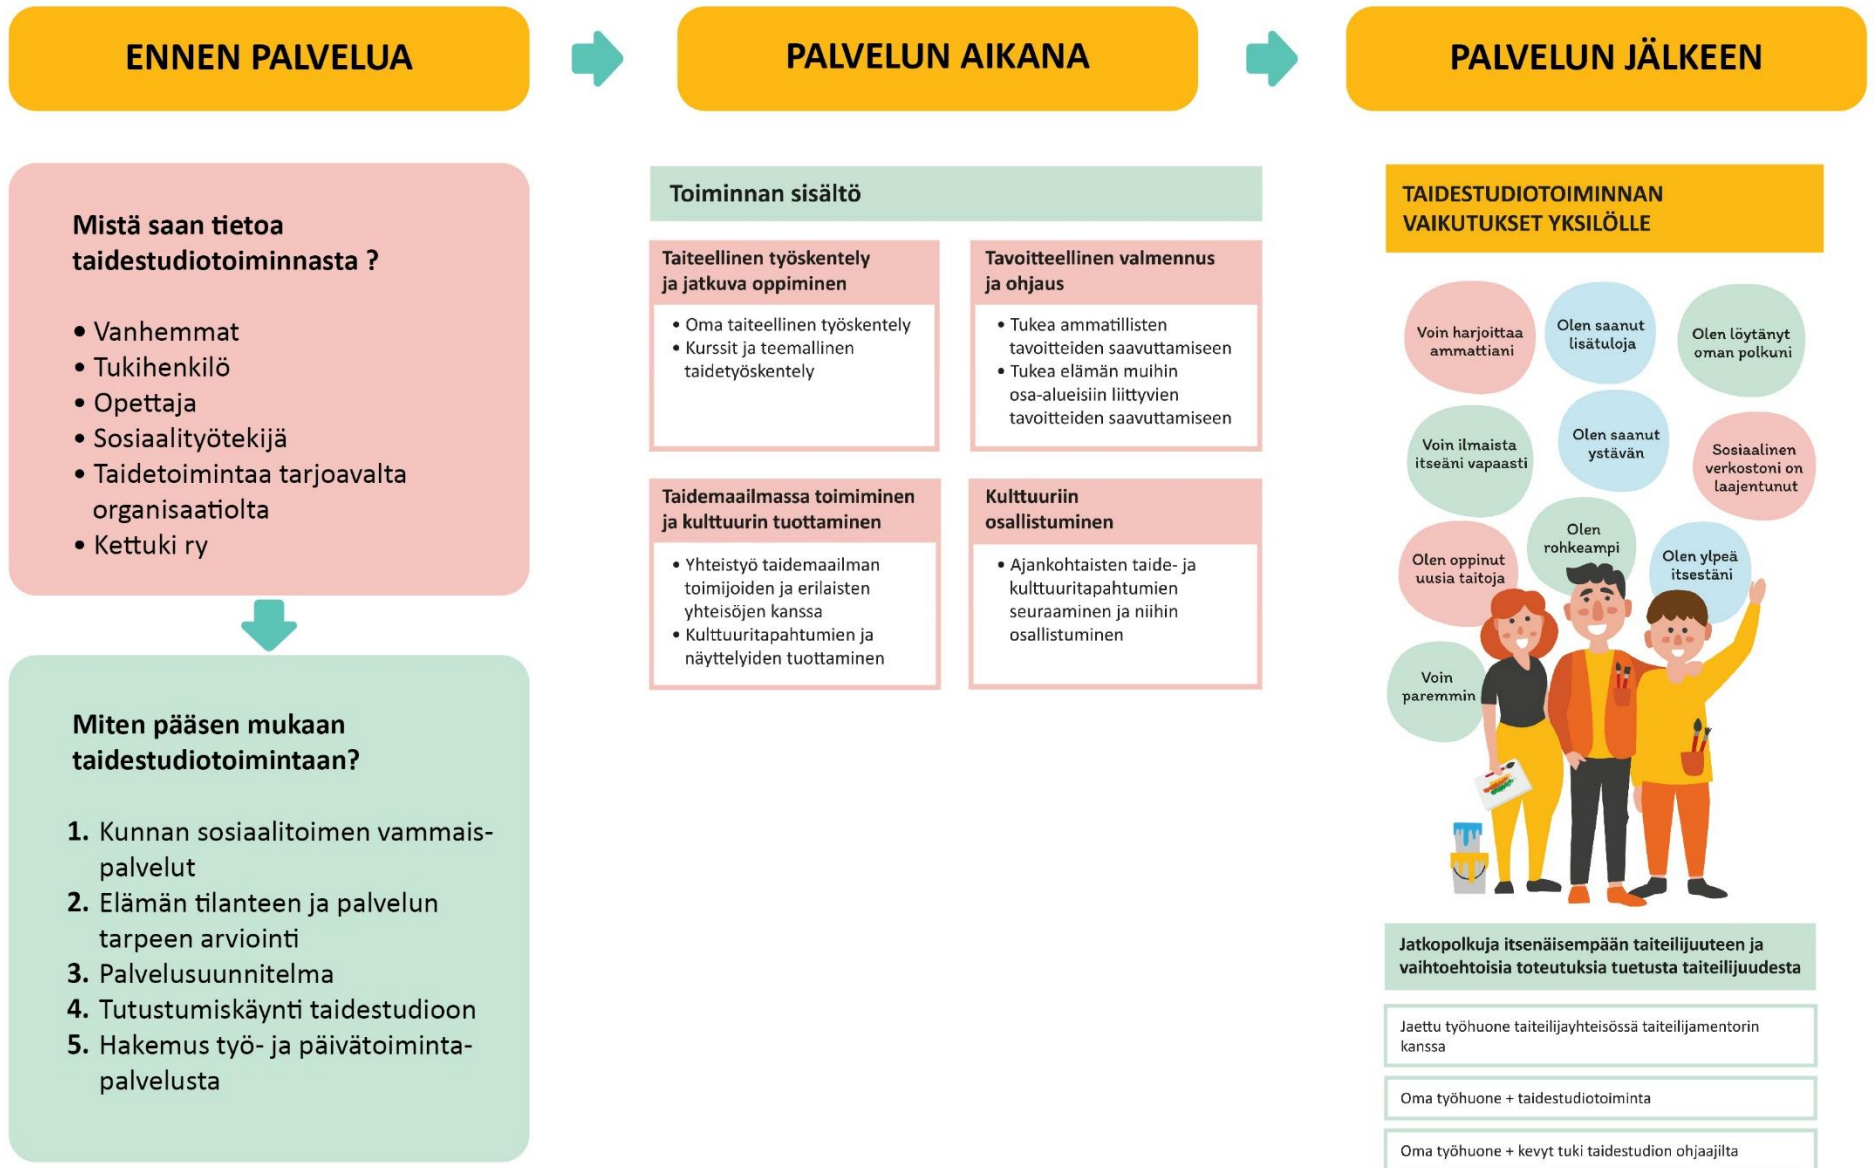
ENNEN PALVELUA

PALVELUN AIKANA

PALVELUN JÄLKEEN

Mistä saan tietoa taidestudiotoiminnasta ?

• Vanhemmat
• Tukihenkilö
• Opettaja
• Sosiaalityötekijä
• Taidetoimintaa tarjoavalta organisaatiolta
• Kettuki ry

Miten pääsen mukaan taidestudiotoimintaan?

1. Kunnan sosiaalitoimen vammaispalvelut
2. Elämän tilanteen ja palvelun tarpeen arviointi
3. Palvelusuunnitelma
4. Tutustumiskäynti taidestudioon
5. Hakemus työ- ja päivätoimintapalvelusta

Toiminnan sisältö

Taiteellinen työskentely ja jatkuva oppiminen

• Oma taiteellinen työskentely
• Kurssit ja teemallinen taidetyöskentely

Tavoitteellinen valmennus ja ohjaus

• Tukea ammatillisten tavoitteiden saavuttamiseen
• Tukea elämän muihin osa-alueisiin liittyvien tavoitteiden saavuttamiseen

Taidemaailmassa toimiminen ja kulttuurin tuottaminen

• Yhteistyö taidemaailman toimijoiden ja erilaisten yhteisöjen kanssa
• Kulttuuritapahtumien ja näyttelyiden tuottaminen

Kulttuuriin osallistuminen

• Ajankohtaisten taide- ja kulttuuritapahtumien seuraaminen ja niihin osallistuminen

TAIDESTUDIOTOIMINNAN VAIKUTUKSET YKSILÖLLE

Voin harjoittaa ammattiani

Olen saanut lisätuloja

Olen löytänyt oman polkuni

Voin ilmaista itseäni vapaasti

Olen saanut ystävän

Sosiaalinen verkostoni on laajentunut

Olen oppinut uusia taitoja

Olen rohkeampi

Olen ylpeä itsestäni

Voin paremmin

Jatkopolkuja itsenäisempään taiteilijuuteen ja vaihtoehtoisia toteutuksia tuetusta taiteilijuudesta

Jaettu työhuone taiteilijayhteisössä taiteilijamentorin kanssa

Oma työhuone + taidestudiotoiminta

Oma työhuone + kevyt tuki taidestudion ohjaajilta